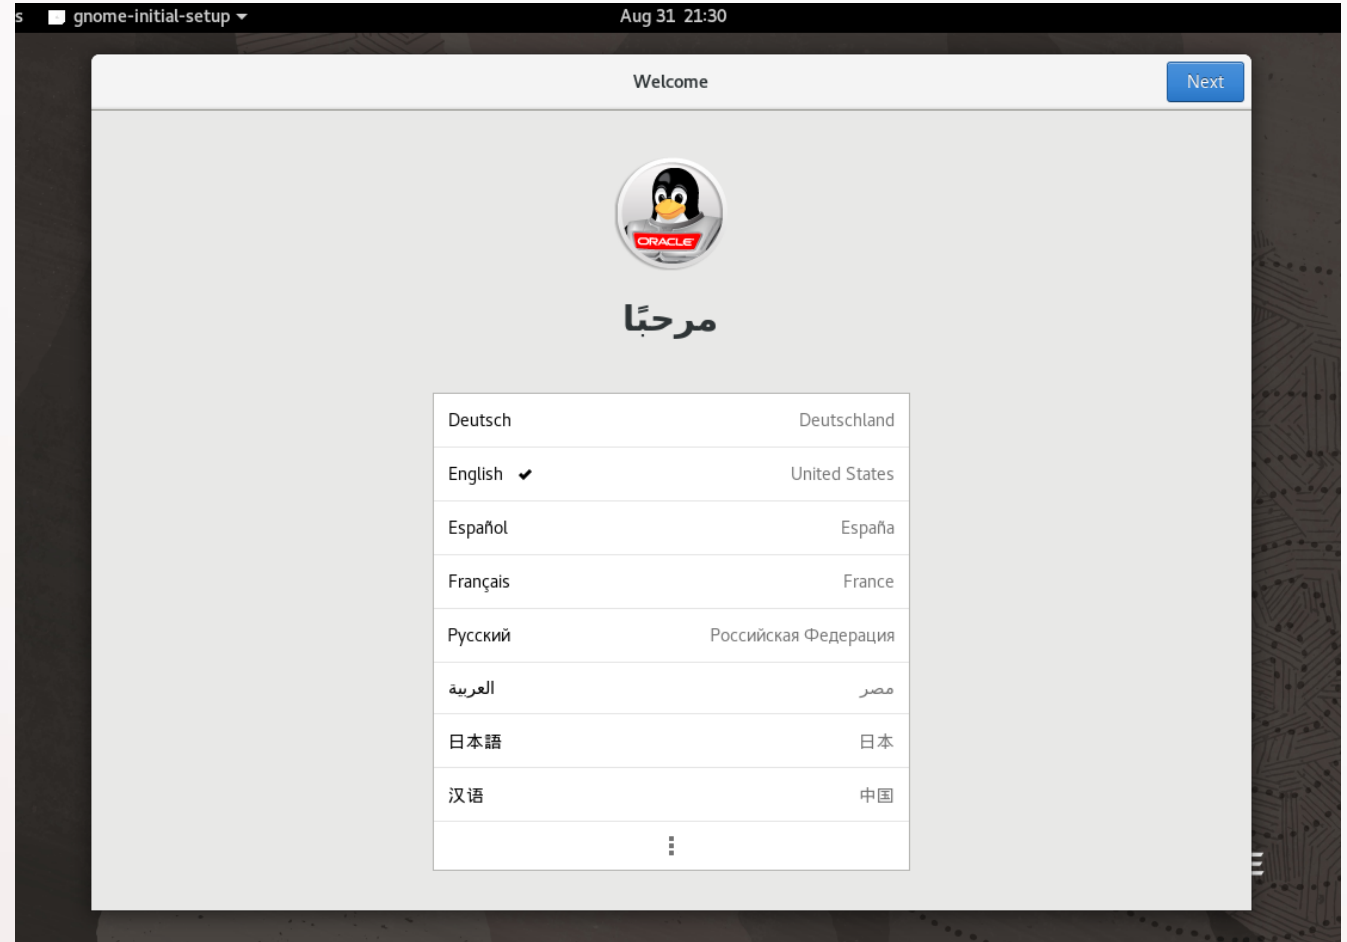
s gnome-initial-setup ▾ Aug 31 21:30

Welcome

Next

ORACLE

مرحبًا

| | |
|---|---|
| Deutsch | Deutschland |
| English ✔ | United States |
| Español | España |
| Français | France |
| Русский | Российская Федерация |
| العربية | مصر |
| 日本語 | 日本 |
| 汉语 | 中国 |
| ⋮ | |